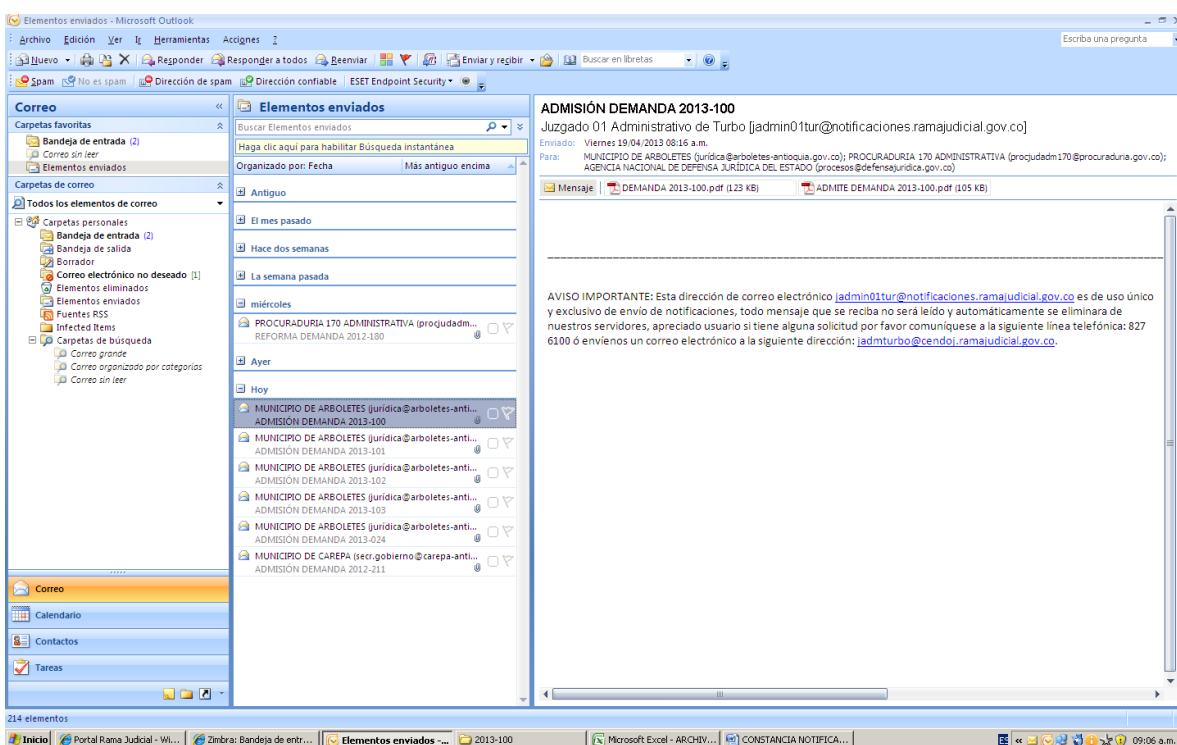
Elementos enviados - Microsoft Outlook

Archivo Edición Ver Ir Herramientas Acciones ?

Escriba una pregunta

Nuevo | Responder | Responder a todos | Reenviar | Enviar y recibir | Buscar en libretas

Spam | No es spam | Dirección de spam | Dirección confiable | ESET Endpoint Security

Correo

Carpetas favoritas
Bandeja de entrada (2)
Correo sin leer
Elementos enviados

Carpetas de correo
Todos los elementos de correo

Carpetas personales
Bandeja de entrada (2)
Bandeja de salida
Borrador
Correo electrónico no deseado [1]
Elementos eliminados
Elementos enviados
Fuentes RSS
Infected Items
Carpetas de búsqueda
Correo grande
Correo organizado por categorías
Correo sin leer

Correo
Calendario
Contactos
Tareas

Elementos enviados

Buscar Elementos enviados

Haga clic aquí para habilitar Búsqueda instantánea

Organizado por: Fecha | Más antiguo encima

Antiguo

El mes pasado

Hace dos semanas

La semana pasada

miércoles

PROCURADURIA 170 ADMINISTRATIVA (procjudadm...
REFORMA DEMANDA 2012-180

Ayer

Hoy

MUNICIPIO DE ARBOLETES (jurídica@arboletes-anti...
ADMISIÓN DEMANDA 2013-100

MUNICIPIO DE ARBOLETES (jurídica@arboletes-anti...
ADMISIÓN DEMANDA 2013-101

MUNICIPIO DE ARBOLETES (jurídica@arboletes-anti...
ADMISIÓN DEMANDA 2013-102

MUNICIPIO DE ARBOLETES (jurídica@arboletes-anti...
ADMISIÓN DEMANDA 2013-103

MUNICIPIO DE ARBOLETES (jurídica@arboletes-anti...
ADMISIÓN DEMANDA 2013-024

MUNICIPIO DE CAREPA (secr.gobierno@carepa-anti...
ADMISIÓN DEMANDA 2012-211

ADMISIÓN DEMANDA 2013-100

Juzgado 01 Administrativo de Turbo [jadmin01tur@notificaciones.ramajudicial.gov.co]

Enviado: Viernes 19/04/2013 08:16 a.m.

Para: MUNICIPIO DE ARBOLETES (jurídica@arboletes-antioquia.gov.co); PROCURADURIA 170 ADMINISTRATIVA (procjudadm170@procuraduria.gov.co); AGENCIA NACIONAL DE DEFENSA JURÍDICA DEL ESTADO (procesos@defensajuridica.gov.co)

Mensaje | DEMANDA 2013-100.pdf (123 KB) | ADMITE DEMANDA 2013-100.pdf (105 KB)

AVISO IMPORTANTE: Esta dirección de correo electrónico jadmin01tur@notificaciones.ramajudicial.gov.co es de uso único y exclusivo de envío de notificaciones, todo mensaje que se reciba no será leído y automáticamente se eliminara de nuestros servidores, apreciado usuario si tiene alguna solicitud por favor comuníquese a la siguiente línea telefónica: 827 6100 ó envíenos un correo electrónico a la siguiente dirección: jadmturbo@cendoj.ramajudicial.gov.co.

214 elementos

Inicio | Portal Rama Judicial - Wi... | Zimbra: Bandeja de entr... | Elementos enviados -... | 2013-100 | Microsoft Excel - ARCHIV... | CONSTANCIA NOTIFICA... | 09:06 a.m.